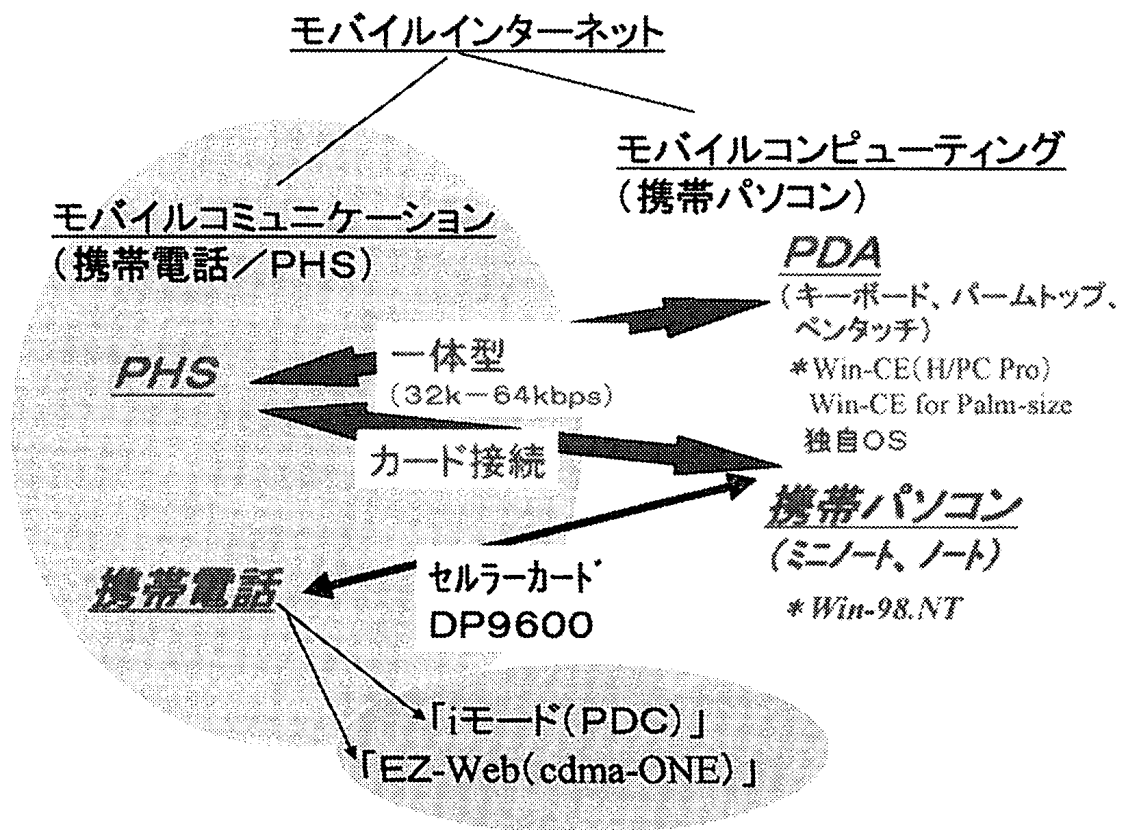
モバイルインターネット

モバイルコンピューティング
（携帯パソコン）

モバイルコミュニケーション
（携帯電話／PHS）

PDA
（キーボード、パームトップ、ペンタッチ）
＊Win-CE(H/PC Pro)
Win-CE for Palm-size
独自OS

PHS

一体型
（32k－64kbps）

カード接続

携帯パソコン
（ミニノート、ノート）
＊Win-98.NT

携帯電話

セルラーカード
DP9600

「iモード(PDC)」
「EZ-Web(cdma-ONE)」